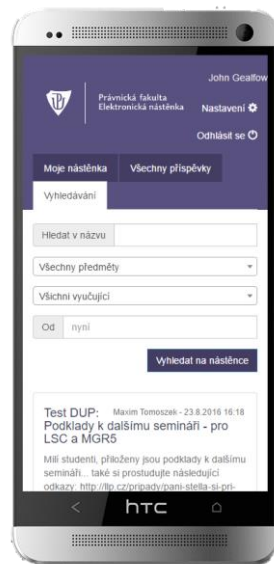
Právnická fakulta
Elektronická nástěnka

John Gealfow
Nastavení
Odhlásit se

Moje nástěnka
Všechny příspěvky
Vyhledávání

Hledat v názvu

Všechny předměty

Všichni vyučující

Od nyní

Vyhledat na nástěnce

Test DUP: Maxim Tomoszek - 23.8.2016 16:18
Podklady k dalšímu semináři - pro LSC a MGR5

Milí studenti, přiloženy jsou podklady k dalšímu semináři... také si prostudujte následující odkazy: http://lp.cz/pripady/pani-stella-si-pri-

htc